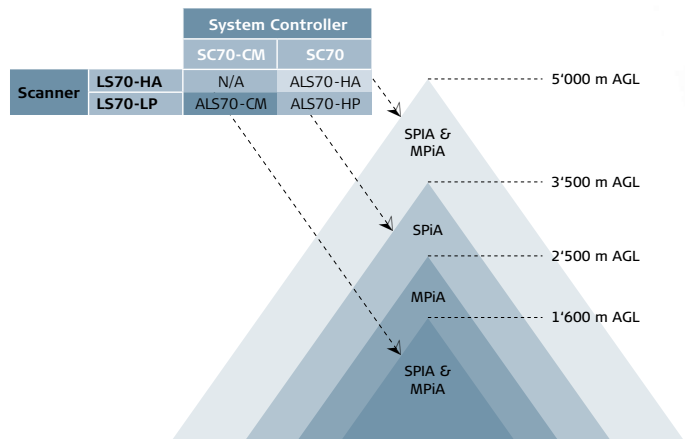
| | | System Controller | |
|---|---|---|---|
| | | SC70-CM | SC70 |
| Scanner | LS70-HA | N/A | ALS70-HA |
| | LS70-LP | ALS70-CM | ALS70-HP |

5'000 m AGL

SPIA & MPiA

3'500 m AGL

SPiA

2'500 m AGL

MPiA

1'600 m AGL

SPIA & MPiA